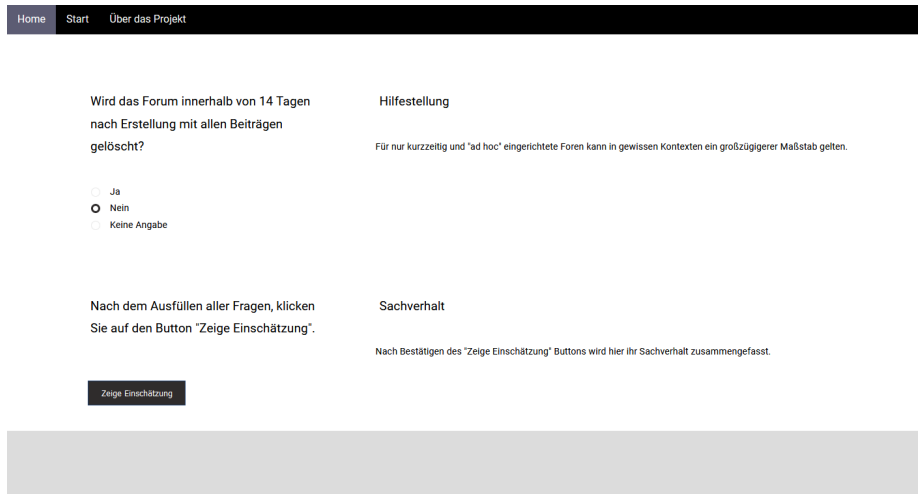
Home Start Über das Projekt

Wird das Forum innerhalb von 14 Tagen nach Erstellung mit allen Beiträgen gelöscht?

Ja
Nein
Keine Angabe

Hilfestellung

Für nur kurzzeitig und "ad hoc" eingerichtete Foren kann in gewissen Kontexten ein großzügigerer Maßstab gelten.

Nach dem Ausfüllen aller Fragen, klicken Sie auf den Button "Zeige Einschätzung".

Zeige Einschätzung

Sachverhalt

Nach Bestätigen des "Zeige Einschätzung" Buttons wird hier ihr Sachverhalt zusammengefasst.